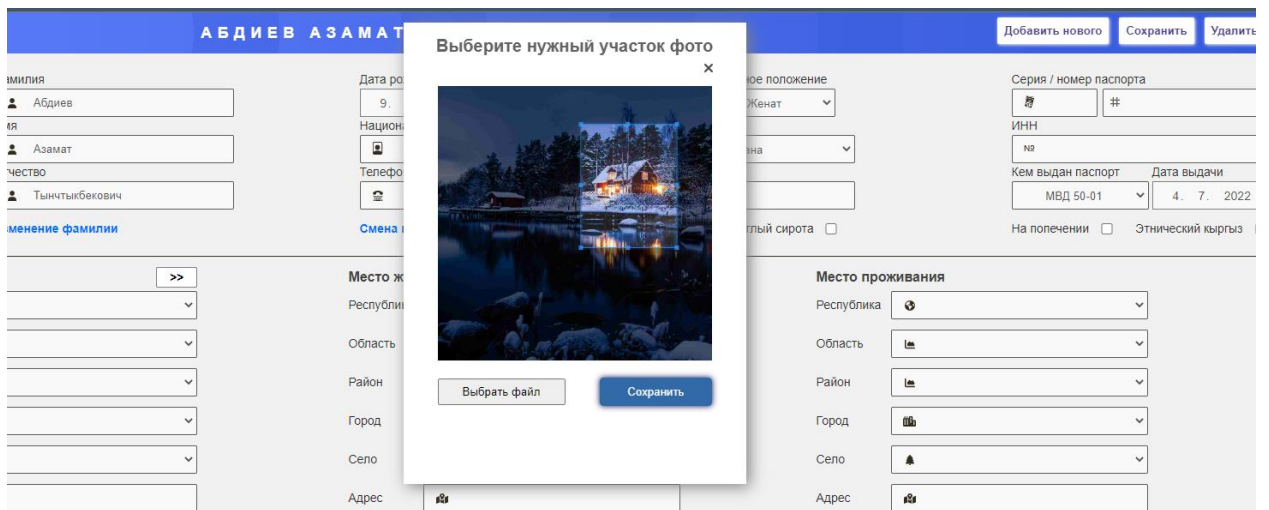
АБДИЕВ АЗАМАТ

Добавить нового
Сохранить
Удалить

амилия
Абдиев
мя
Азамат
тчество
Тынчтыкбекович
менение фамилии

Дата ро
9.
Национ
Телефо
Смена

ное положение
Женат
ана
глый сирота

Серия / номер паспорта
#
ИНН
№
Кем выдан паспорт
МВД 50-01
Дата выдачи
4. 7. 2022
На попечении
Этнический кыргыз

Выберите нужный участок фото
×
Выбрать файл
Сохранить

>>

Место ж
Республи
Область
Район
Город
Село
Адрес

Место проживания
Республика
Область
Район
Город
Село
Адрес